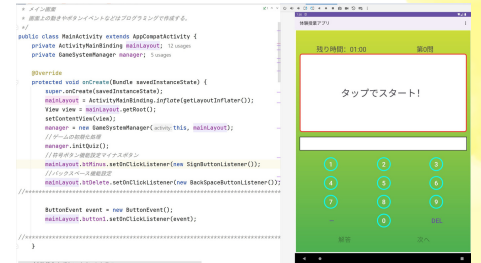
* メイン画面
* 画面上の動きやボタンイベントなどはプログラミングで作成する。
*/
public class MainActivity extends AppCompatActivity {
    private ActivityMainBinding mainLayout; 12 usages
    private GameSystemManager manager; 5 usages

    @Override
    protected void onCreate(Bundle savedInstanceState) {
        super.onCreate(savedInstanceState);
        mainLayout = ActivityMainBinding.inflate(getLayoutInflater());
        View view = mainLayout.getRoot();
        setContentView(view);
        manager = new GameSystemManager( activity: this, mainLayout);
        //ゲームの初期化処理
        manager.initQuiz();
        //符号ボタン機能設定マイナスボタン
        mainLayout.btMinus.setOnClickListener(new SignButtonListener());
        //バックスペース機能設定
        mainLayout.btDelete.setOnClickListener(new BackSpaceButtonListener());
//*****************************************************************************

        ButtonEvent event = new ButtonEvent();
        mainLayout.button1.setOnClickListener(event);

//*****************************************************************************
    }

暗算練習アプリ

残り時間: 01:00    第0問

タップでスタート!

| 1 | 2 | 3 |
|---|---|---|
| 4 | 5 | 6 |
| 7 | 8 | 9 |
| - | 0 | DEL |

解答    次へ